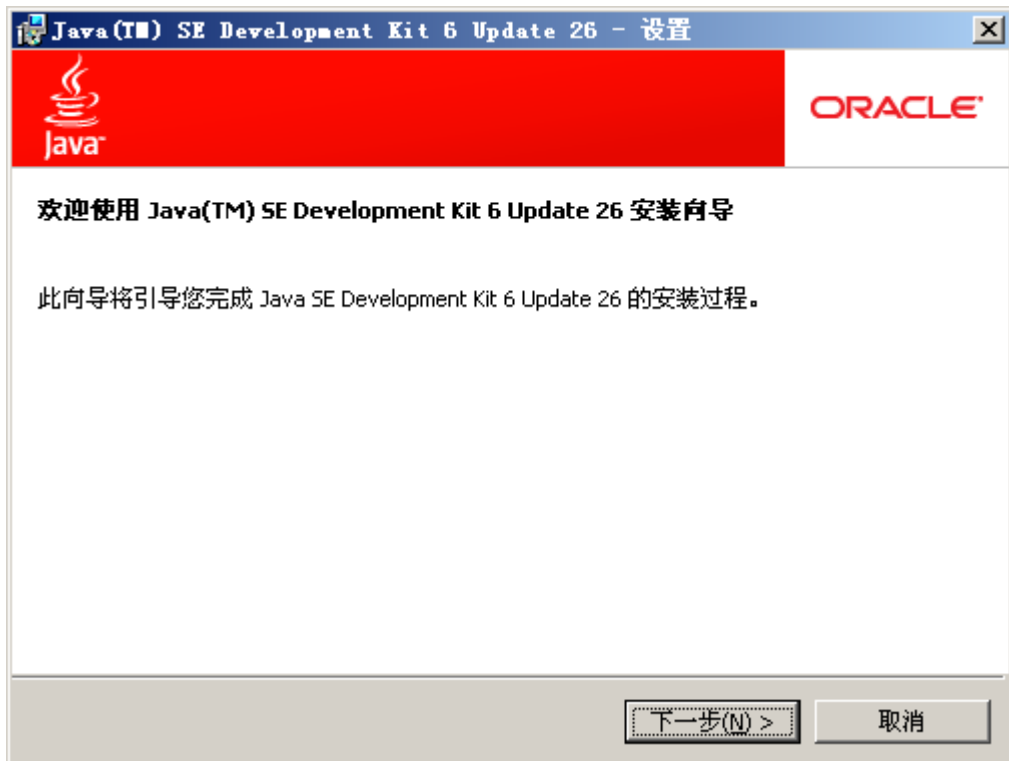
Java(TM) SE Development Kit 6 Update 26 - 设置

Java

ORACLE

欢迎使用 Java(TM) SE Development Kit 6 Update 26 安装向导

此向导将引导您完成 Java SE Development Kit 6 Update 26 的安装过程。

下一步(N) >

取消